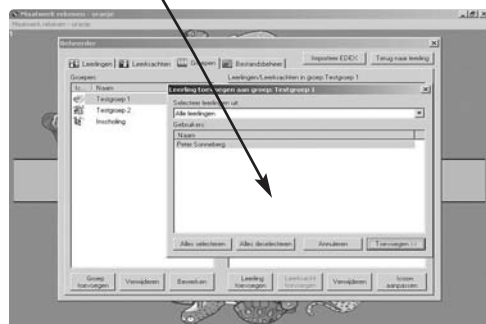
Maatwerk rekenen - oranje
Maatwerk rekenen - oranje

Beheerder
Leerlingen | Leerkrachten | Groepen | Bestandsbeheer | Importeer EDEX | Terug naar leerling
Groepen
Leerlingen/Leerkrachten in groep Testgroep 1
Nr. | Naam
Testgroep 1
Testgroep 2
Inscholing

Leerling toevoegen aan groep: Testgroep 1
Selecteer leerlingen uit
Alle leerlingen
Gebruikers
Naam
Peter Sonneberg

Alles selecteren | Alles deselecteren | Annuleren | Toevoegen >>

Groep toevoegen | Verwijderen | Bewerken | Leerling toevoegen | Leerkracht toevoegen | Verwijderen | Iconen aanpassen